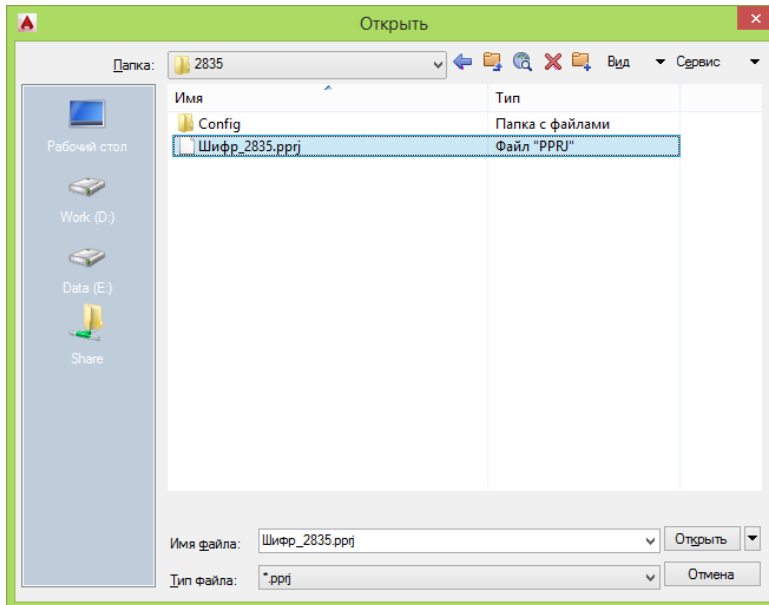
Открыть

Папка: 2835

Вид Сервис

Рабочий стол

Work (D:)

Data (E:)

Share

| Имя | Тип |
|---|---|
| Config | Папка с файлами |
| Шифр_2835.pprj | Файл "PPRJ" |

Имя файла: Шифр_2835.pprj

Открыть

Тип файла: *.pprj

Отмена